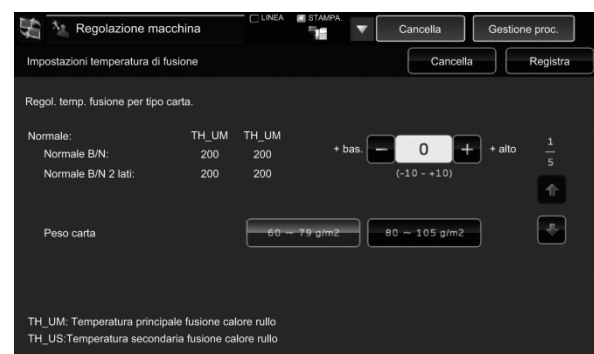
Regolazione macchina

LINEA

STAMPA.

Cancella

Gestione proc.

Impostazioni temperatura di fusione

Cancella

Registra

Regol. temp. fusione per tipo carta.

| Normale: | TH_UM | TH_UM |
|---|---|---|
| Normale B/N: | 200 | 200 |
| Normale B/N 2 lati: | 200 | 200 |

+ bas. − 0 + + alto

(-10 - +10)

$\frac{1}{5}$

Peso carta

60 ~ 79 g/m2

80 ~ 105 g/m2

TH_UM: Temperatura principale fusione calore rullo
TH_US:Temperatura secondaria fusione calore rullo